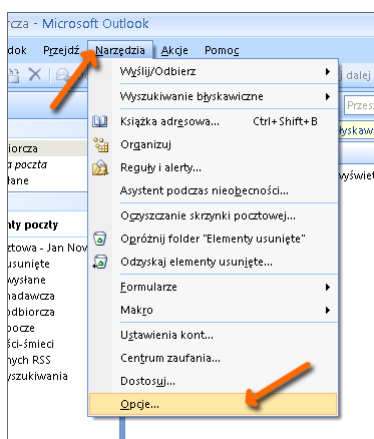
rcza - Microsoft Outlook
dok Przejdź Narzędzia Akcje Pomoc
Wyślij/Odbierz
Wyszukiwanie błyskawiczne
Książka adresowa... Ctrl+Shift+B
Organizuj
Reguły i alerty...
Asystent podczas nieobecności...
Oczyszczanie skrzynki pocztowej...
Opróżnij folder "Elementy usunięte"
Odzyskaj elementy usunięte...
Formularze
Makro
Ustawienia kont...
Centrum zaufania...
Dostosuj...
Opcje...
dalej
Przes
yskaw
wyświet
biorcza
a poczta
łane
nty poczty
ztowa - Jan Nov
usunięte
wysłane
nadawcza
odbiorcza
pocze
ści-śmieci
nych RSS
yszukiwania